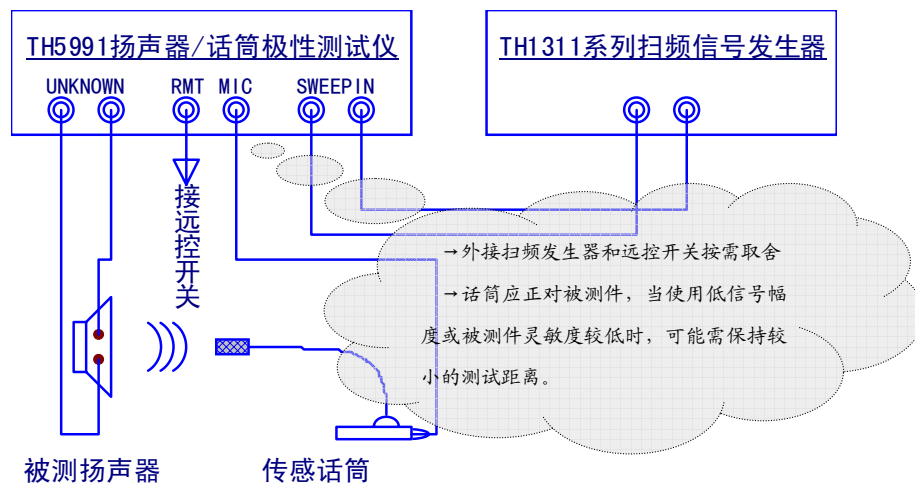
TH5991扬声器/话筒极性测试仪

UNKNOWN RMT MIC SWEEPIN

TH1311系列扫频信号发生器

接远控开关

→外接扫频发生器和远控开关按需取舍

→话筒应正对被测件，当使用低信号幅度或被测件灵敏度较低时，可能需保持较小的测试距离。

被测扬声器

传感话筒